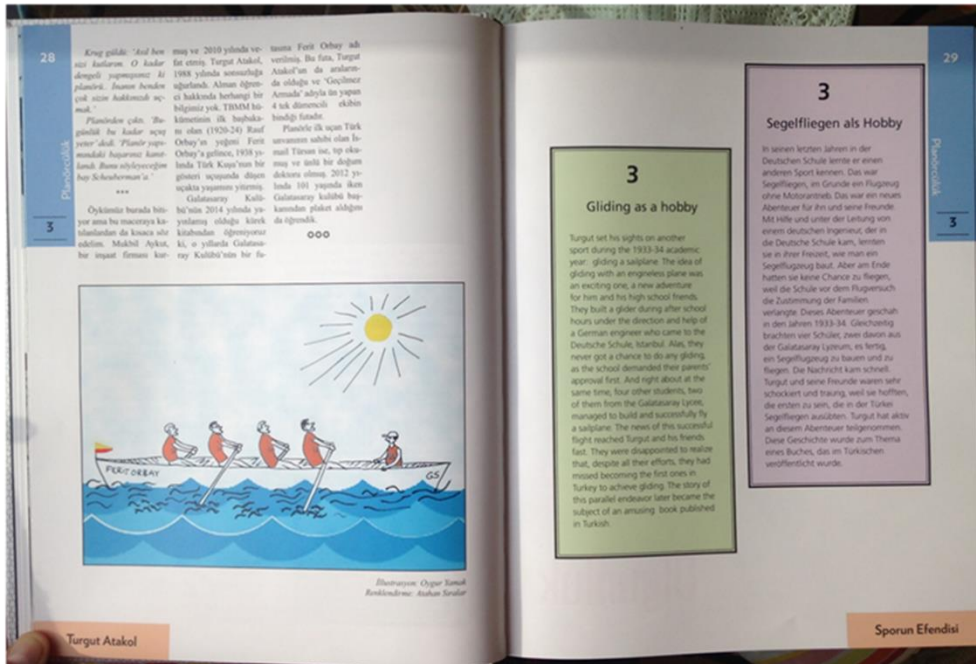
28

Planörcülük

3

Krug güldü: 'Asıl ben sizi kutlarım. O kadar dengeli yapmışsınız ki planörü. İnanın benden çok sizin hakkınızda uçmak.'

Planörden çıktı. 'Bugünlük bu kadar uçuş yeter' dedi. 'Planör yapımındaki başarınız kanıtlandı. Bunu söyleyeceğim bay Scheuberman'a.'

***

Öykümüz burada bitiyor ama bu maceraya katılanlardan da kısaca söz edelim. Mukbil Aykut, bir inşaat firması kurmuş ve 2010 yılında vefat etmiş. Turgut Atakol, 1988 yılında sonsuzluğa uğurlandı. Alman öğretmeni hakkında herhangi bir bilginiz yok. TBMM hükümetinin ilk başbakanı olan (1920-24) Rauf Orbay'ın yeğeni Ferit Orbay'a gelince, 1938 yılında Türk Kuşu'nun bir gösteri uçuşunda düşen uçakta yaşamını yitirmiş.

Galatasaray Kulübü'nün 2014 yılında yayınlanmış olduğu kitapta küçük kitabından öğreniyoruz ki, o yıllarda Galatasaray Kulübü'nün bir futsuna Ferit Orbay adı verilmiş. Bu futa, Turgut Atakol'un da aralarında olduğu ve 'Geçilmez Armada' adıyla ün yapan 4 tek dümencili ekibin bindiği futadır.

Planörle ilk uçan Türk unvanının sahibi olan İsmail Türsan ise, tıp okumuş ve ünlü bir doğum doktoru olmuş. 2012 yılında 101 yaşında iken Galatasaray kulübü başkanından plaket aldığını da öğrendik.

○○○

FERIT ORBAY

GS

İllüstrasyon: Oygur Yamak
Renklendirme: Atakan Sezalar

Turgut Atakol

3

Gliding as a hobby

Turgut set his sights on another sport during the 1933-34 academic year: gliding a sailplane. The idea of gliding with an engineless plane was an exciting one, a new adventure for him and his high school friends. They built a glider during after school hours under the direction and help of a German engineer who came to the Deutsche Schule, Istanbul. Alas, they never got a chance to do any gliding, as the school demanded their parents' approval first. And right about at the same time, four other students, two of them from the Galatasaray Lycee, managed to build and successfully fly a sailplane. The news of this successful flight reached Turgut and his friends fast. They were disappointed to realize that, despite all their efforts, they had missed becoming the first ones in Turkey to achieve gliding. The story of this parallel endeavor later became the subject of an amusing book published in Turkish.

29

Planörcülük

3

3

Segelfliegen als Hobby

In einem letzten Jahren in der Deutschen Schule lernte er einen anderen Sport kennen. Das war Segelfliegen, im Grunde ein Flugzeug ohne Motorantrieb. Das war ein neues Abenteuer für ihn und seine Freunde. Mit Hilfe und unter der Leitung von einem deutschen Ingenieur, der in die Deutsche Schule kam, lernten sie in ihrer Freizeit, wie man ein Segelflugzeug baut. Aber am Ende hatten sie keine Chance zu fliegen, weil die Schule vor dem Flugversuch die Zustimmung der Familien verlangte. Dieses Abenteuer geschah in den Jahren 1933-34. Gleichzeitig brachten vier Schüler, zwei davon aus der Galatasaray Lyzeum, es fertig, ein Segelflugzeug zu bauen und zu fliegen. Die Nachricht kam schnell. Turgut und seine Freunde waren sehr schockiert und traurig, weil sie hofften, die ersten zu sein, die in der Türkei Segelfliegen ausübten. Turgut hat aktiv an diesem Abenteuer teilgenommen. Diese Geschichte wurde zum Thema eines Buches, das im Türkischen veröffentlicht wurde.

Sporun Efendisi